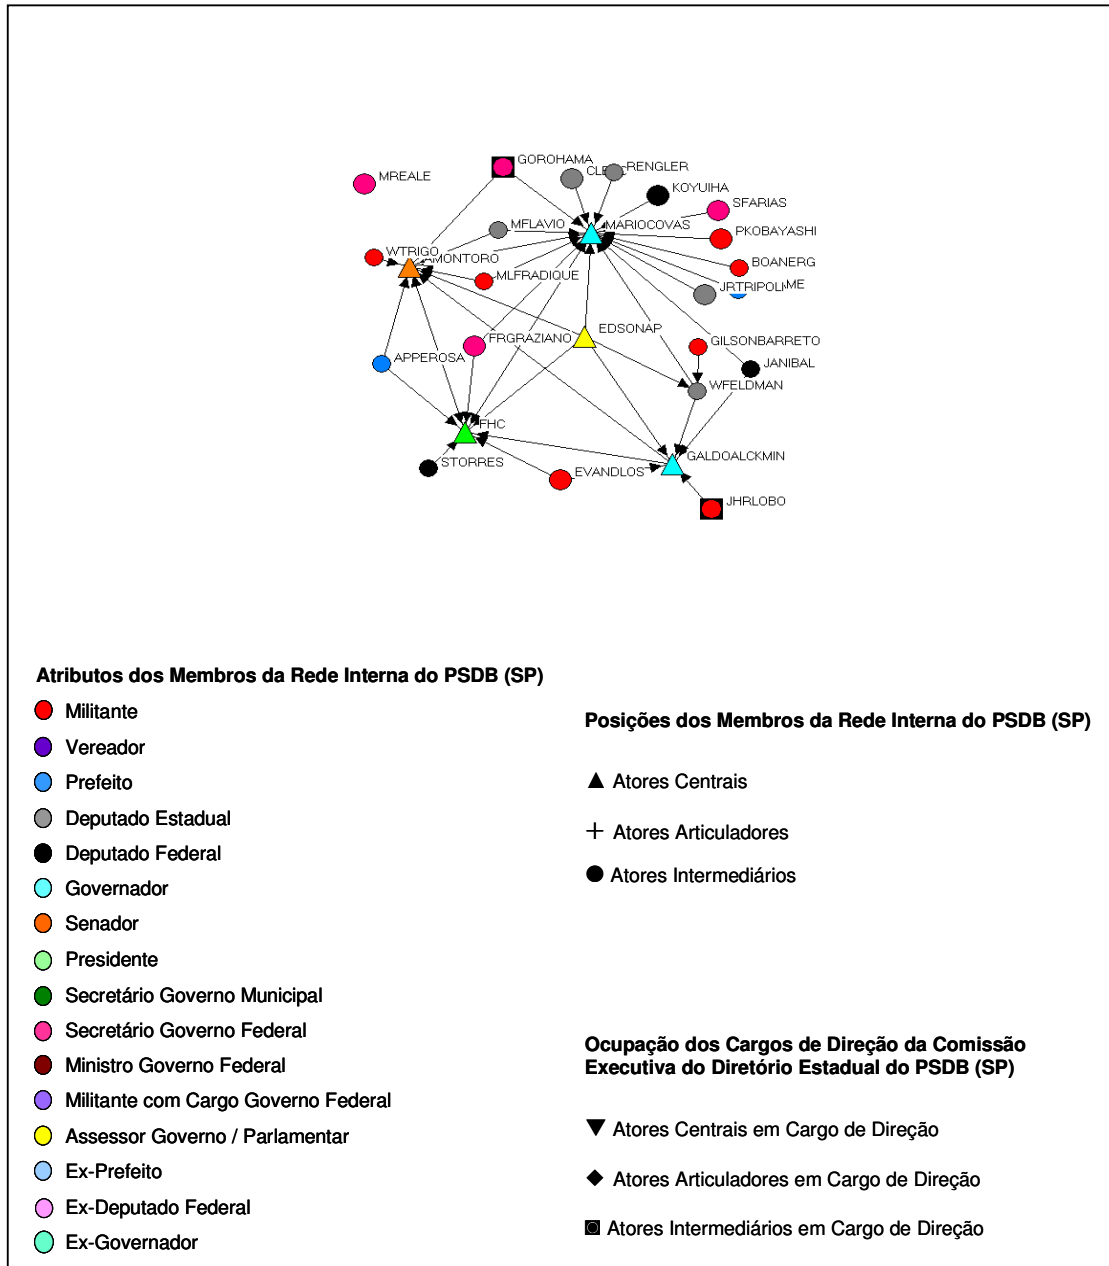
GOROHAMA
CL
RENGLER
MREALE
KOYUIHA
SFARIAS
MFLAVIO
MARIOCOVAS
PKOBAYASHI
WTRIGO
MONTORO
BOANERG
MLFRADIQUE
JRTRIPOLI
ME
EDSONAP
GILSONBARRETO
FRGRAZIANO
APPEROSA
JANIBAL
WFELDMAN
FHC
GALDOALCKMIN
STORRES
EVANDLOS
JHRLOBO

Atributos dos Membros da Rede Interna do PSDB (SP)

Militante
Vereador
Prefeito
Deputado Estadual
Deputado Federal
Governador
Senador
Presidente
Secretário Governo Municipal
Secretário Governo Federal
Ministro Governo Federal
Militante com Cargo Governo Federal
Assessor Governo / Parlamentar
Ex-Prefeito
Ex-Deputado Federal
Ex-Governador

Posições dos Membros da Rede Interna do PSDB (SP)

Atores Centrais
Atores Articuladores
Atores Intermediários

Ocupação dos Cargos de Direção da Comissão Executiva do Diretório Estadual do PSDB (SP)

Atores Centrais em Cargo de Direção
Atores Articuladores em Cargo de Direção
Atores Intermediários em Cargo de Direção